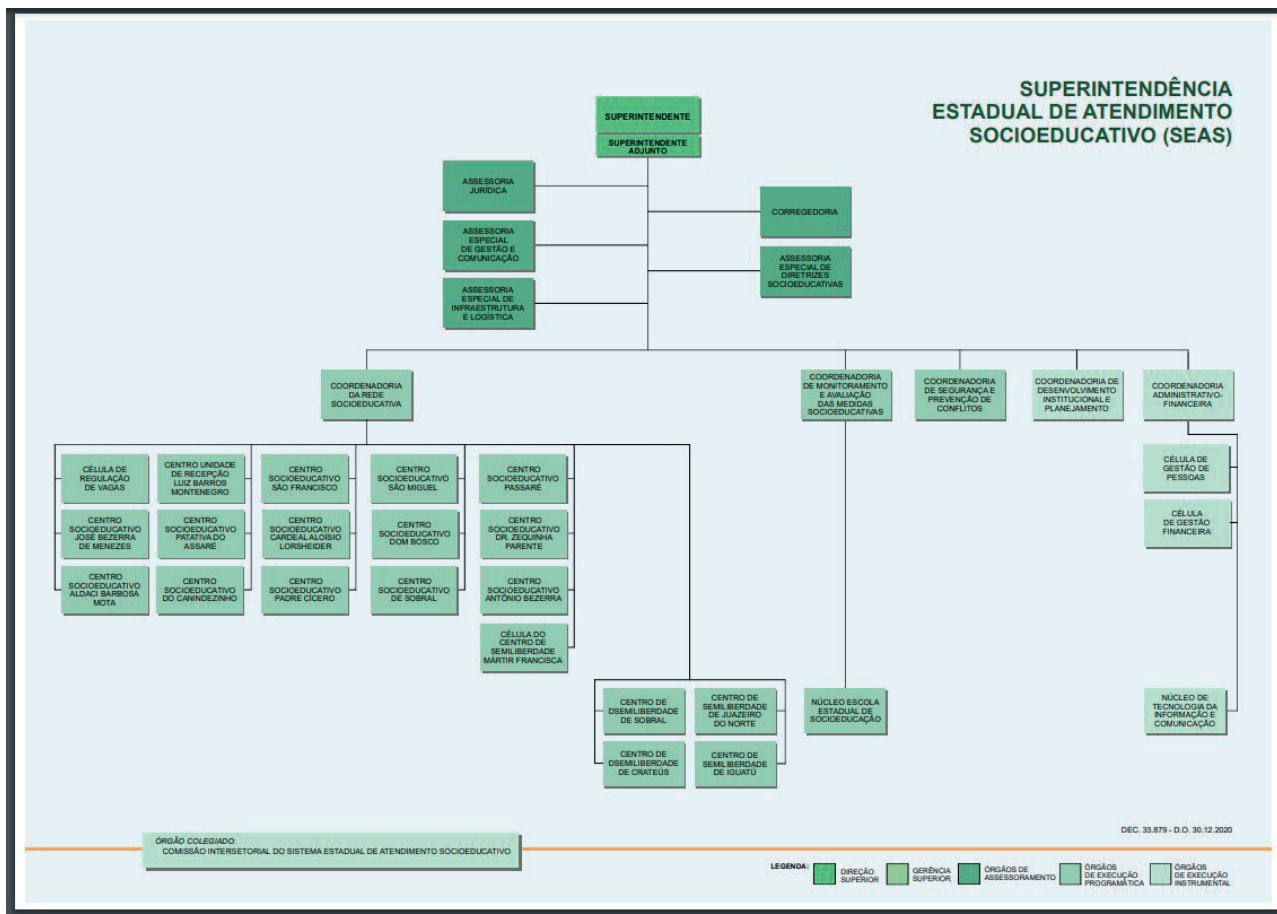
SUPERINTENDÊNCIA ESTADUAL DE ATENDIMENTO SOCIOEDUCATIVO (SEAS)

SUPERINTENDENTE

SUPERINTENDENTE ADJUNTO

ASSESSORIA JURÍDICA

ASSESSORIA ESPECIAL DE GESTÃO E COMUNICAÇÃO

ASSESSORIA ESPECIAL DE INFRAESTRUTURA E LOGÍSTICA

CORREGEDORIA

ASSESSORIA ESPECIAL DE DIRETRIZES SOCIOEDUCATIVAS

COORDENADORIA DA REDE SOCIOEDUCATIVA

COORDENADORIA DE MONITORAMENTO E AVALIAÇÃO DAS MEDIDAS SOCIOEDUCATIVAS

COORDENADORIA DE SEGURANÇA E PREVENÇÃO DE CONFLITOS

COORDENADORIA DE DESENVOLVIMENTO INSTITUCIONAL E PLANEJAMENTO

COORDENADORIA ADMINISTRATIVO-FINANCEIRA

CÉLULA DE REGULAÇÃO DE VAGAS

CENTRO SOCIOEDUCATIVO JOSÉ BEZERRA DE MENEZES

CENTRO SOCIOEDUCATIVO ALDACI BARBOSA MOTA

CENTRO UNIDADE DE RECEPÇÃO LUIZ BARROS MONTENEGRO

CENTRO SOCIOEDUCATIVO PATATIVA DO ASSARÉ

CENTRO SOCIOEDUCATIVO DO CANINDEZINHO

CENTRO SOCIOEDUCATIVO SÃO FRANCISCO

CENTRO SOCIOEDUCATIVO CARDEAL ALOÍSIO LORSHEIDER

CENTRO SOCIOEDUCATIVO PADRE CÍCERO

CENTRO SOCIOEDUCATIVO SÃO MIGUEL

CENTRO SOCIOEDUCATIVO DOM BOSCO

CENTRO SOCIOEDUCATIVO DE SOBRAL

CENTRO SOCIOEDUCATIVO PASSARÉ

CENTRO SOCIOEDUCATIVO DR. ZEQUINHA PARENTE

CENTRO SOCIOEDUCATIVO ANTÔNIO BEZERRA

CÉLULA DO CENTRO DE SEMILIBERDADE MÁRTIR FRANCISCA

CENTRO DE DSEMILIBERDADE DE SOBRAL

CENTRO DE SEMILIBERDADE DE JUAZEIRO DO NORTE

CENTRO DE DSEMILIBERDADE DE CRATEÚS

CENTRO DE SEMILIBERDADE DE IGUATU

NÚCLEO ESCOLA ESTADUAL DE SOCIOEDUCAÇÃO

CÉLULA DE GESTÃO DE PESSOAS

CÉLULA DE GESTÃO FINANCEIRA

NÚCLEO DE TECNOLOGIA DA INFORMAÇÃO E COMUNICAÇÃO

ÓRGÃO COLEGIADO:
COMISSÃO INTERSETORIAL DO SISTEMA ESTADUAL DE ATENDIMENTO SOCIOEDUCATIVO

DEC. 33.879 - D.O. 30.12.2020

LEGENDA: DIREÇÃO SUPERIOR | GERÊNCIA SUPERIOR | ÓRGÃOS DE ASSESSORAMENTO | ÓRGÃOS DE EXECUÇÃO PROGRAMÁTICA | ÓRGÃOS DE EXECUÇÃO INSTRUMENTAL